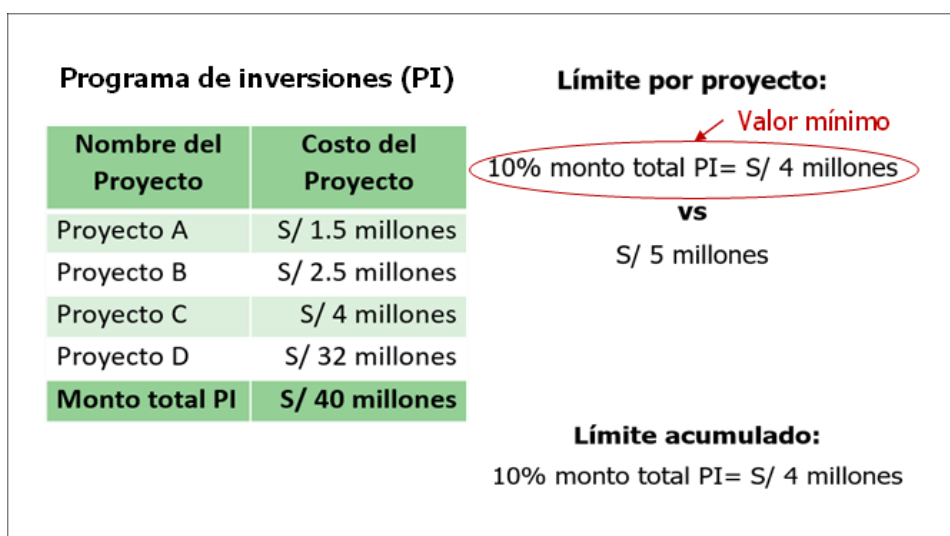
Programa de inversiones (PI)

| Nombre del Proyecto | Costo del Proyecto |
|---|---|
| Proyecto A | S/ 1.5 millones |
| Proyecto B | S/ 2.5 millones |
| Proyecto C | S/ 4 millones |
| Proyecto D | S/ 32 millones |
| Monto total PI | S/ 40 millones |

Límite por proyecto:

Valor mínimo

10% monto total PI= S/ 4 millones

vs

S/ 5 millones

Límite acumulado:

10% monto total PI= S/ 4 millones